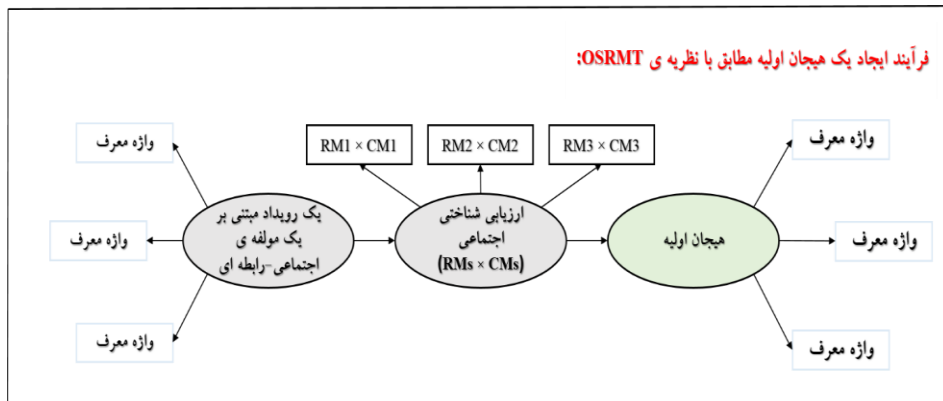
فرآیند ایجاد یک هیجان اولیه مطابق با نظریه ی OSRMT:

واژه معرف

واژه معرف

واژه معرف

یک رویداد مبتنی بر یک مولفه ی اجتماعی-رابطه ای

$RM1 \times CM1$

$RM2 \times CM2$

$RM3 \times CM3$

ارزیابی شناختی اجتماعی (RMs × CMs)

هیجان اولیه

واژه معرف

واژه معرف

واژه معرف